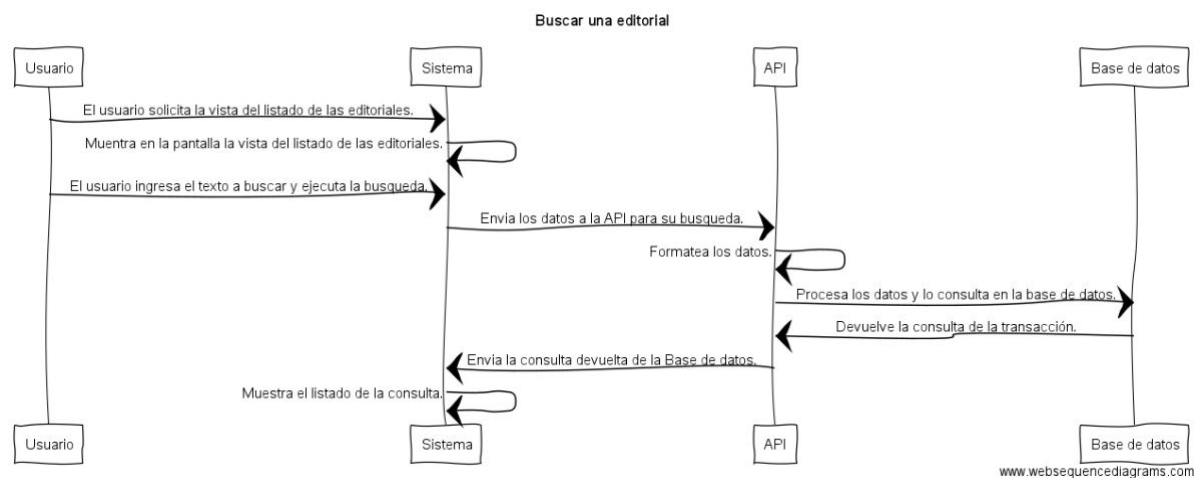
Buscar una editorial

Usuario

Sistema

API

Base de datos

El usuario solicita la vista del listado de las editoriales.

Muentra en la pantalla la vista del listado de las editoriales.

El usuario ingresa el texto a buscar y ejecuta la busqueda.

Envia los datos a la API para su busqueda.

Formatea los datos.

Procesa los datos y lo consulta en la base de datos.

Devuelve la consulta de la transacción.

Envia la consulta devuelta de la Base de datos.

Muestra el listado de la consulta.

Usuario

Sistema

API

Base de datos

www.websequencediagrams.com